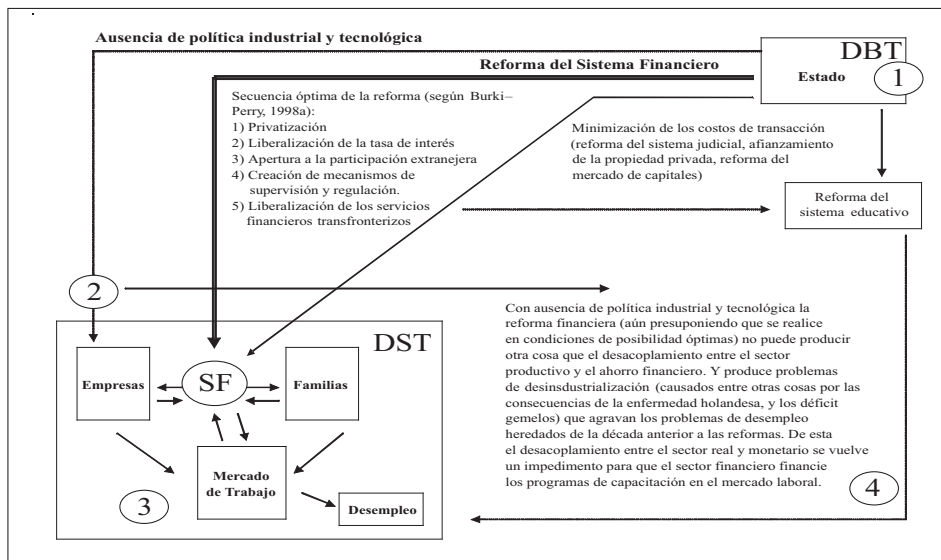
Ausencia de política industrial y tecnológica

DBT

Estado

1

Reforma del Sistema Financiero

Secuencia óptima de la reforma (según Burki–Perry, 1998a):
1) Privatización
2) Liberalización de la tasa de interés
3) Apertura a la participación extranjera
4) Creación de mecanismos de supervisión y regulación.
5) Liberalización de los servicios financieros transfronterizos

Minimización de los costos de transacción (reforma del sistema judicial, afianzamiento de la propiedad privada, reforma del mercado de capitales)

Reforma del sistema educativo

2

Con ausencia de política industrial y tecnológica la reforma financiera (aún presuponiendo que se realice en condiciones de posibilidad óptimas) no puede producir otra cosa que el desacoplamiento entre el sector productivo y el ahorro financiero. Y produce problemas de desinsdustrialización (causados entre otras cosas por las consecuencias de la enfermedad holandesa, y los déficit gemelos) que agravan los problemas de desempleo heredados de la década anterior a las reformas. De esta el desacoplamiento entre el sector real y monetario se vuelve un impedimento para que el sector financiero financie los programas de capacitación en el mercado laboral.

DST

Empresas

SF

Familias

Mercado de Trabajo

Desempleo

3

4